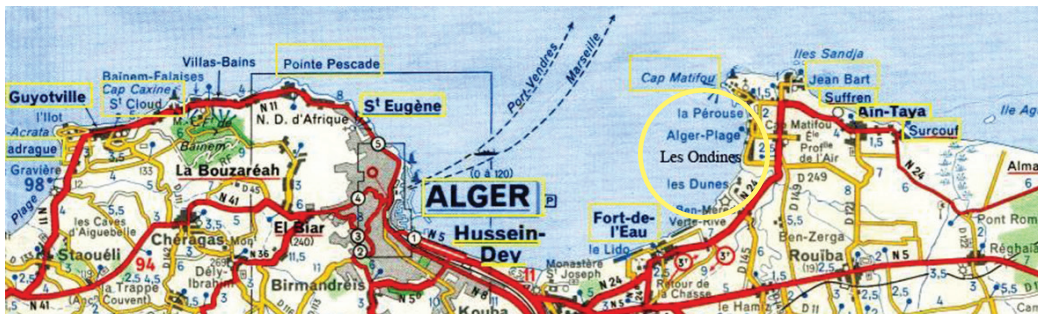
Guyotville
l'Ilot
Acrata
adrague
Gravière
98
Plage
Bainem-Falaises
Cap Caxine
St Cloud
Villas-Bains
Pointe Pescade
N 11
N. D. d'Afrique
St Eugène
Bainem
La Bouzaréah
El Biar
(240)
les Caves d'Aiguebelle
Staouéli
Chéragas
94
Dély-Ibrahim
la Trappe (Couvent)
Birmandreis
N 41
Port-Vendres
Marseille
(0 à 120)
ALGER
P
Hussein-Dey
N 5
Kouba
Cap Matifou
la Pérouse
Alger-Plage
Les Ondines
les Dunes
Fort-de-l'Eau
le Lido
Verte-Rive
Monastère
St Joseph
Retour de la Chasse
le Hamiz
Iles Sandja
Jean Bart
Suffren
Aïn-Taya
Surcouf
Ile Ag
Cap Matifou
Profil de l'Air
D 249
Ben-Zerga
Rouïba
N 5
N 24
Alma
Pont Rom
Réghaïa